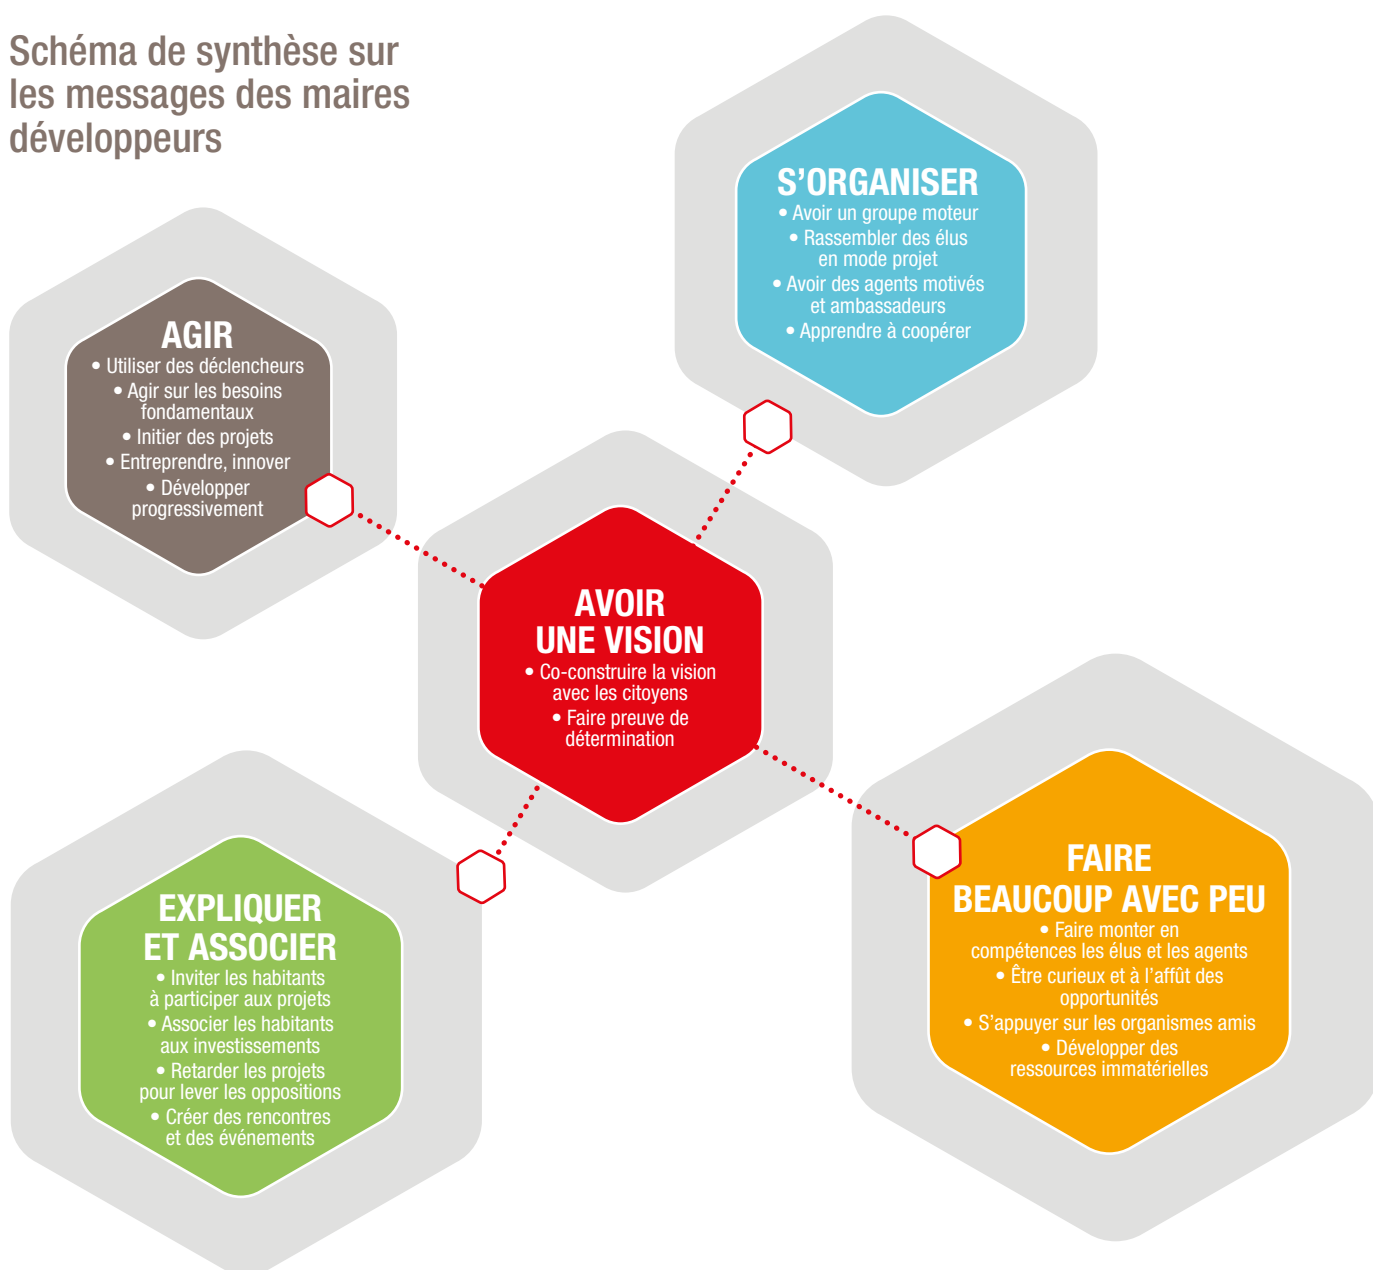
Schéma de synthèse sur les messages des maires développeurs

S'ORGANISER
• Avoir un groupe moteur
• Rassembler des élus en mode projet
• Avoir des agents motivés et ambassadeurs
• Apprendre à coopérer

AGIR
• Utiliser des déclencheurs
• Agir sur les besoins fondamentaux
• Initier des projets
• Entreprendre, innover
• Développer progressivement

AVOIR UNE VISION
• Co-construire la vision avec les citoyens
• Faire preuve de détermination

EXPLIQUER ET ASSOCIER
• Inviter les habitants à participer aux projets
• Associer les habitants aux investissements
• Retarder les projets pour lever les oppositions
• Créer des rencontres et des événements

FAIRE BEAUCOUP AVEC PEU
• Faire monter en compétences les élus et les agents
• Être curieux et à l'affût des opportunités
• S'appuyer sur les organismes amis
• Développer des ressources immatérielles